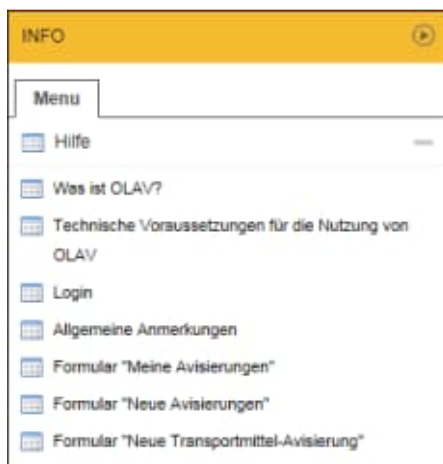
INFO

Menu

Hilfe

Was ist OLAV?

Technische Voraussetzungen für die Nutzung von OLAV

Login

Allgemeine Anmerkungen

Formular "Meine Avisierungen"

Formular "Neue Avisierungen"

Formular "Neue Transportmittel-Avisierung"